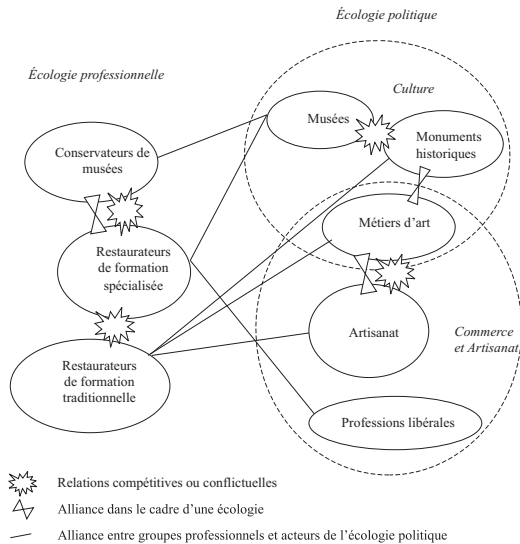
Écologie politique

Écologie professionnelle

Culture

Musées

Monuments historiques

Conservateurs de musées

Restaurateurs de formation spécialisée

Métiers d'art

Artisanat

Commerce et Artisanat

Restaurateurs de formation traditionnelle

Professions libérales

Relations compétitives ou conflictuelles

Alliance dans le cadre d'une écologie

Alliance entre groupes professionnels et acteurs de l'écologie politique